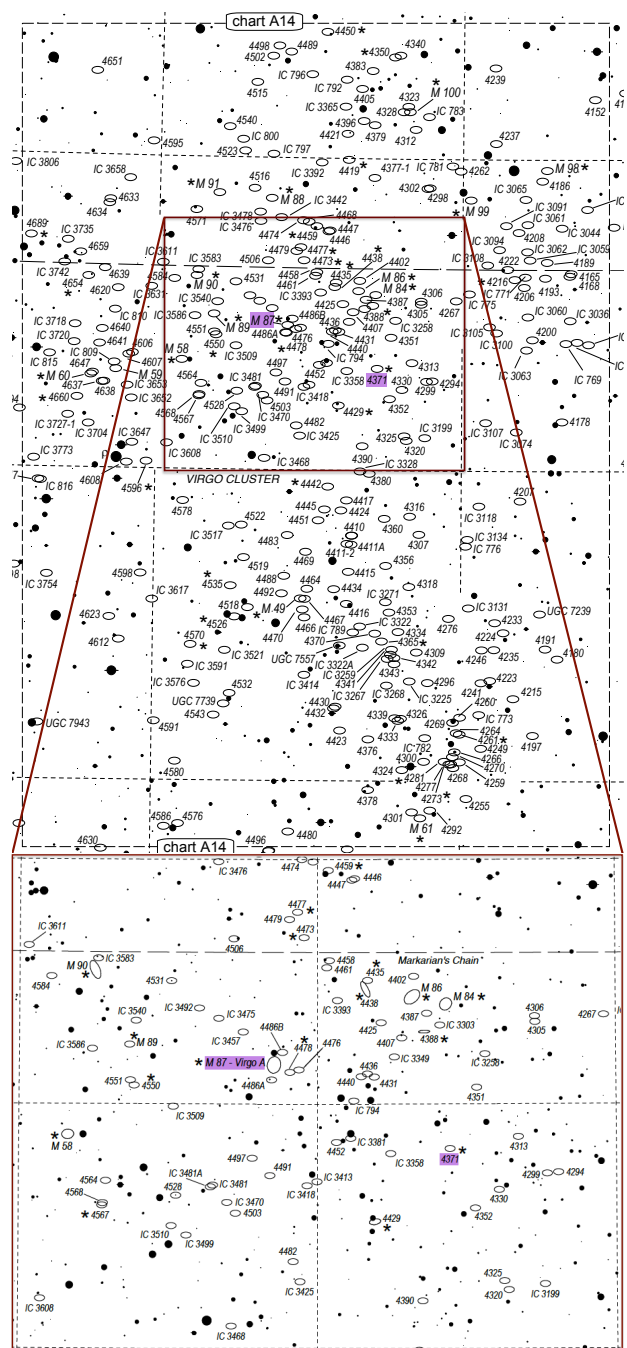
chart A14

4450 4498 4489 4340 4651 4502 4350 4383 4515 IC 796 IC 792 4323 M 100 4239 4152 4405 IC 783 IC 3365 4328 4540 4396 4421 4379 4312 4237 IC 800 4595 4523 IC 797 IC 781 4262 M 98 IC 3806 IC 3658 4419 4377-1 4186 4516 IC 3392 4633 4302 4298 IC 3065 IC 3091 M 91 M 88 IC 3044 4634 IC 3442 M 99 IC 3061 4468 4571 IC 3478 4689 IC 3735 IC 3476 4474 4459 4447 IC 3094 4208 4446 4659 4477 IC 3062 IC 3059 IC 3611 4479 4438 4402 IC 3108 4222 4189 IC 3583 4506 4473 4435 IC 3742 4639 M 86 4165 4654 4584 4531 4458 4168 4620 M 90 4461 M 84 4216 4193 IC 3631 4306 IC 771 IC 3540 IC 3393 4425 4387 4206 IC 3718 IC 810 IC 3586 M 87 4388 4305 4267 IC 3060 IC 3036 4640 4486B 4407 IC 3258 4641 4606 4551 M 89 4476 IC 3720 4431 IC 775 4200 4486A 4351 4550 4440 IC 3105 IC 809 4478 IC 3509 IC 794 IC 3100 4647 M 58 4607 4497 4313 IC 815 M 60 M 59 4564 IC 3481 4452 IC 3358 4371 4330 4294 IC 3063 IC 769 4637 IC 3653 4491 4299 4638 4528 4503 IC 3418 4660 IC 3652 4568 IC 3470 4352 4567 4429 IC 3727-1 IC 3704 IC 3647 IC 3510 IC 3499 4482 IC 3199 IC 3107 4178 4325 IC 3425 IC 3773 IC 3608 4390 4320 IC 3074 IC 3468 IC 3328 4608 4596 VIRGO CLUSTER 4442 4380 IC 816 4207 4445 4417 4578 4316 4522 4451 4424 IC 3118 4410 4360 IC 3517 4483 IC 3134 4411A IC 776 4307 4411-2 4519 4469 4356 4415 IC 3754 4488 4598 4535 4492 4434 IC 3271 4318 IC 3617 4518 M 49 4416 4353 IC 3131 UGC 7239 4623 4526 4467 IC 3322 4233 4612 4570 IC 789 4334 4276 4224 4191 IC 3521 4466 4370 4309 4235 4180 IC 3591 4470 UGC 7557 4246 4342 IC 3322A IC 3259 IC 3576 4532 4296 4223 4343 IC 3414 4341 IC 3267 IC 3268 IC 3225 4241 4215 UGC 7739 4543 4430 UGC 7943 4260 4591 4432 4339 4326 4269 IC 773 4264 4423 4333 4261 4197 4376 IC 782 4249 4300 4266 4580 4324 4281 4270 4268 4259 4378 4277 4273 4586 4576 4255 4301 M 61 4292 4630 4496 4480

chart A14

4474 4459 IC 3476 4446 4447 4477 4479 IC 3611 4473 4506 IC 3583 Markarian's Chain 4458 4435 M 90 4461 4584 4402 M 86 M 84 4531 IC 3393 4438 IC 3492 4306 IC 3540 IC 3475 4387 IC 3303 4267 4425 4305 IC 3457 4486B 4476 4407 IC 3586 M 89 4388 IC 3349 IC 3258 M 87 - Virgo A 4478 4436 4551 4550 4440 4431 4486A 4351 IC 794 IC 3509 M 58 IC 3381 4313 4452 IC 3358 4371 4497 4294 4491 4299 4564 IC 3481A IC 3413 4568 4528 IC 3481 4330 IC 3470 IC 3418 4503 4567 4352 4429 IC 3510 IC 3499 4482 4325 IC 3425 IC 3608 4390 4320 IC 3199 IC 3468